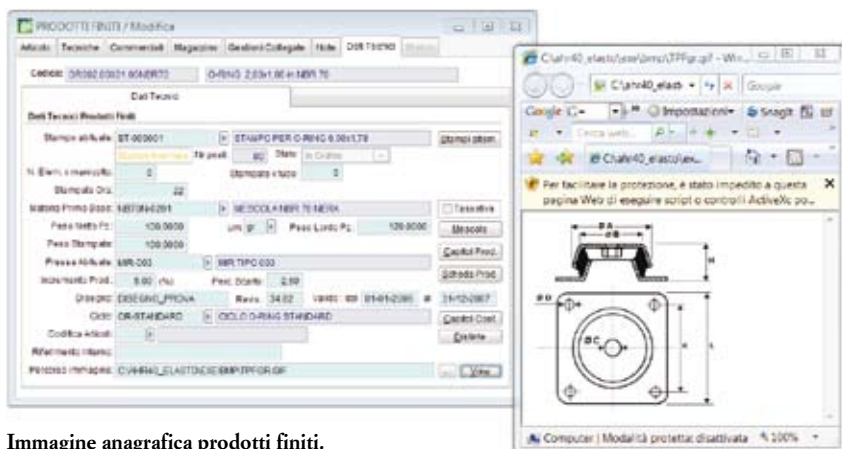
PRODOTTI FINITI / Modifica

Articolo Tecniche Commerciali Magazzino Gestioni Collegate Note Dati Tecnici

Codice: OR092.03021.80NERTO O-RING 2,03x1,80 in NBR 70

Dati Tecnici

Dati Tecnici Prodotti Finiti

Stampo abituale: ST-000001 STAMPO PER O-RING 6.00x1.78 Stampi alter.

Nr. pezzi: 80 Stato: In Ordine

N. Elem. x manicotto: 0 Stampata x tubo: 0

Stampate Ora: 22

Materia Prima Base: MESCOLA NBR 70 NERA Tassativa

Peso Netto Pz: 120.0000 um: gr Peso Lordo Pz: 120.0000 Mescola

Peso Stampate: 120.0000 Capitoli Prod.

Pressa Abituale: MR-003 MR TIPO 003 Schede Prod.

Incremento Prod.: 5.00 (%) Perc. Scarto: 2.50

Disegno: DISEGNO_PROVA Revis. 34.02 Valido: dal 01/01/2000 al 31/12/2007

Ciclo: OR-STANDARD CICLO O-RING STANDARD Capitoli Cost.

Codifica Articoli: Distinte

Riferimento interno:

Percorso immagine: C:\WHR40_ELASTO\ESEMPI\TPFOR.GIF Vista

C:\whr40_elasto\esempi\TPFgr.gif - Win...

C:\whr40_elasti

Google

Google G- Impostazioni Snagit

Cerca web

C:\whr40_elasto\es...

Per facilitare la protezione, è stato impedito a questa pagina Web di eseguire script o controlli ActiveX po...

ØA
ØB
H
ØD
ØC
K
L

Computer | Modalità protetta: disattivata 100%

Immagine anagrafica prodotti finiti.